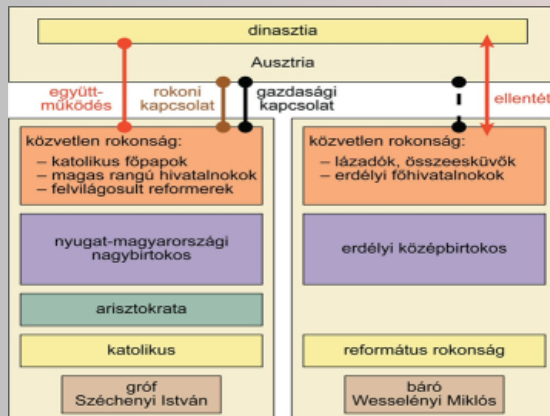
dinasztia

Ausztria

együttműködés

rokoni kapcsolat

gazdasági kapcsolat

ellentét

közvetlen rokonság:
– katolikus főpapok
– magas rangú hivatalnokok
– felvilágosult reformerek

nyugat-magyarországi nagybirtokos

arisztokrata

katolikus

gróf Széchenyi István

közvetlen rokonság:
– lázadók, összeesküvők
– erdélyi főhivatalnokok

erdélyi középbirtokos

református rokonság

báró Wesselényi Miklós